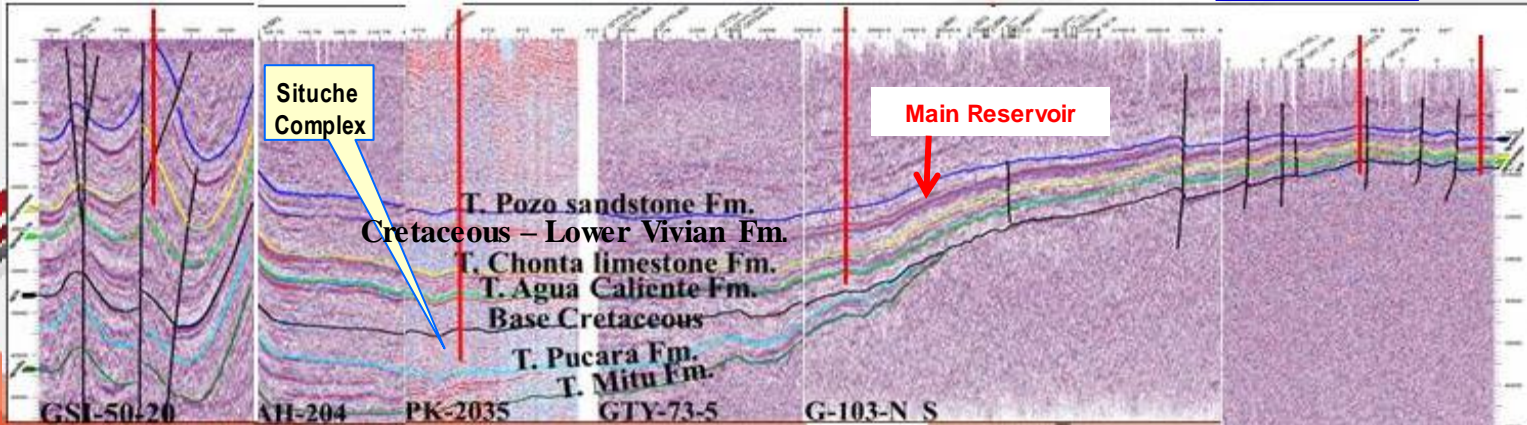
Situche Complex

Main Reservoir

T. Pozo sandstone Fm.

Cretaceous – Lower Vivian Fm.

T. Chonta limestone Fm.

T. Agua Caliente Fm.

Base Cretaceous

T. Pucara Fm.

T. Mitu Fm.

GSI-50-20

AH-204

PK-2035

GTY-73-5

G-103-N S